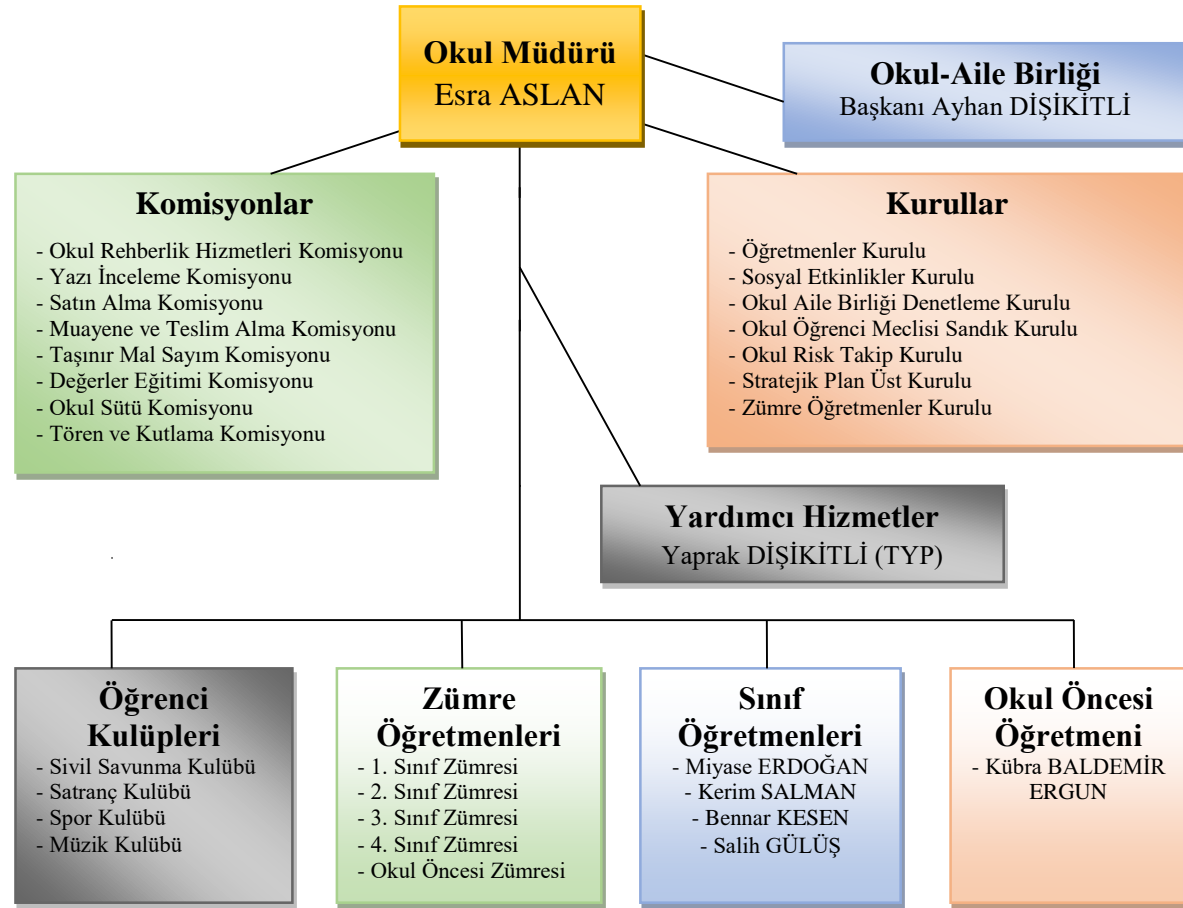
Okul Müdürü
Esra ASLAN

Okul-Aile Birliği
Başkanı Ayhan DİŞİKİTLİ

Komisyonlar
- Okul Rehberlik Hizmetleri Komisyonu
- Yazı İnceleme Komisyonu
- Satın Alma Komisyonu
- Muayene ve Teslim Alma Komisyonu
- Taşınır Mal Sayım Komisyonu
- Değerler Eğitimi Komisyonu
- Okul Sütü Komisyonu
- Tören ve Kutlama Komisyonu

Kurullar
- Öğretmenler Kurulu
- Sosyal Etkinlikler Kurulu
- Okul Aile Birliği Denetleme Kurulu
- Okul Öğrenci Meclisi Sandık Kurulu
- Okul Risk Takip Kurulu
- Stratejik Plan Üst Kurulu
- Zümre Öğretmenler Kurulu

Yardımcı Hizmetler
Yaprak DİŞİKİTLİ (TYP)

Öğrenci Kulüpleri
- Sivil Savunma Kulübü
- Satranç Kulübü
- Spor Kulübü
- Müzik Kulübü

Zümre Öğretmenleri
- 1. Sınıf Zümresi
- 2. Sınıf Zümresi
- 3. Sınıf Zümresi
- 4. Sınıf Zümresi
- Okul Öncesi Zümresi

Sınıf Öğretmenleri
- Miyase ERDOĞAN
- Kerim SALMAN
- Bennar KESEN
- Salih GÜLÜŞ

Okul Öncesi Öğretmeni
- Kübra BALDEMİR ERGUN